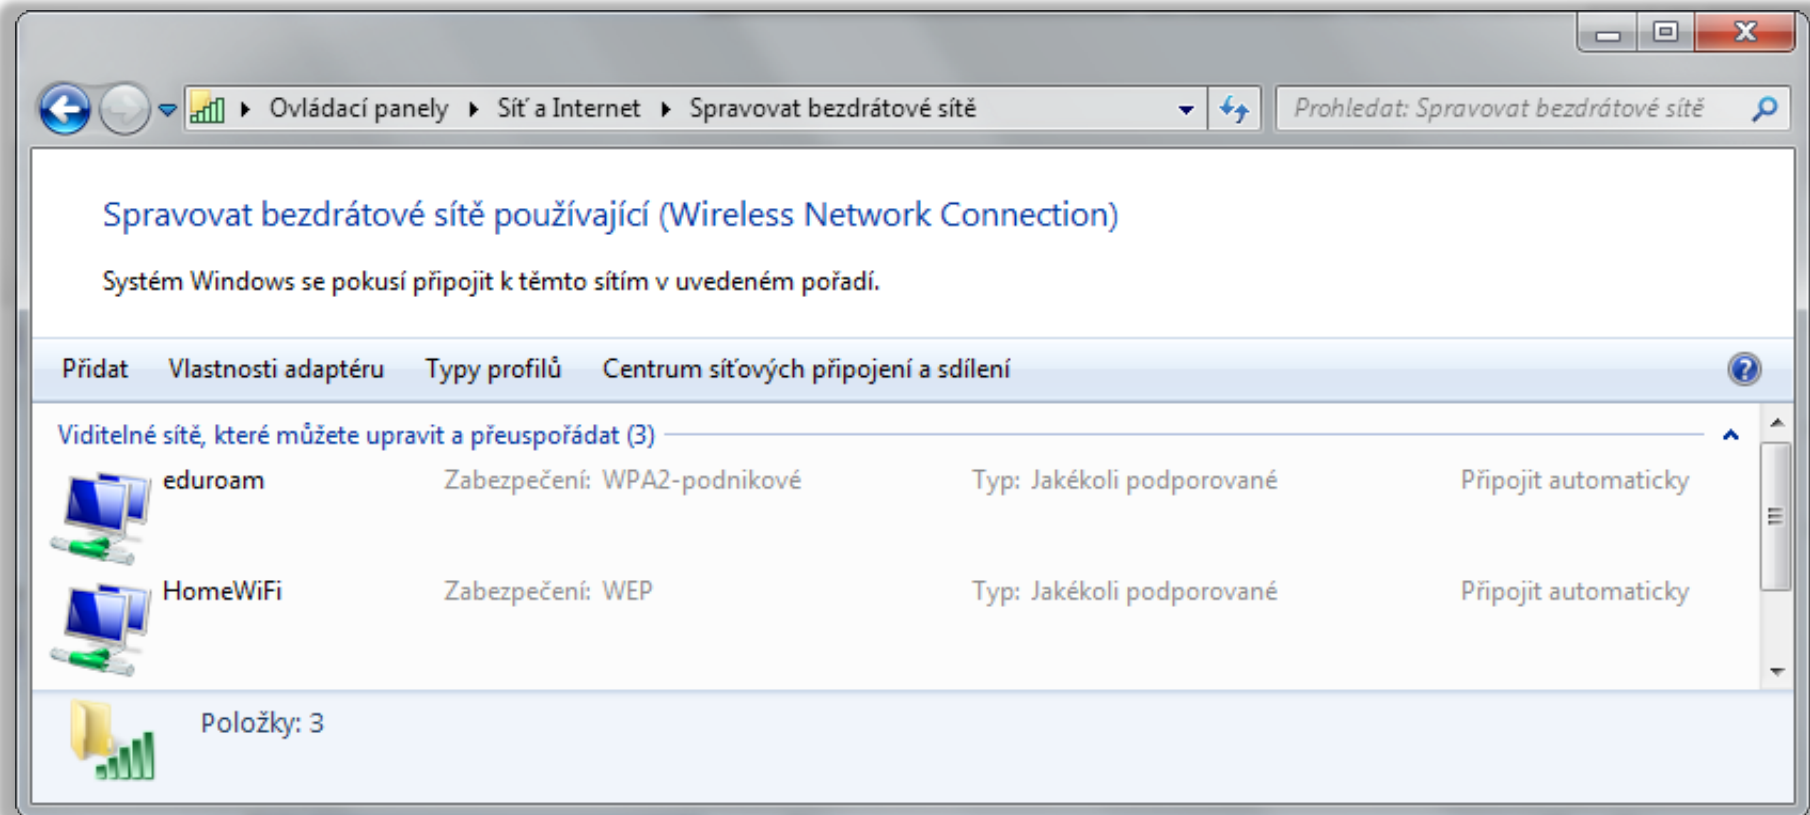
Ovládací panely ▸ Síť a Internet ▸ Spravovat bezdrátové sítě

Prohledat: Spravovat bezdrátové sítě

Spravovat bezdrátové sítě používající (Wireless Network Connection)

Systém Windows se pokusí připojit k těmto sítím v uvedeném pořadí.

Přidat   Vlastnosti adaptéru   Typy profilů   Centrum síťových připojení a sdílení

Viditelné sítě, které můžete upravit a přeuspořádat (3)

| | | | |
|---|---|---|---|
| eduroam | Zabezpečení: WPA2-podnikové | Typ: Jakékoli podporované | Připojit automaticky |
| HomeWiFi | Zabezpečení: WEP | Typ: Jakékoli podporované | Připojit automaticky |

Položky: 3